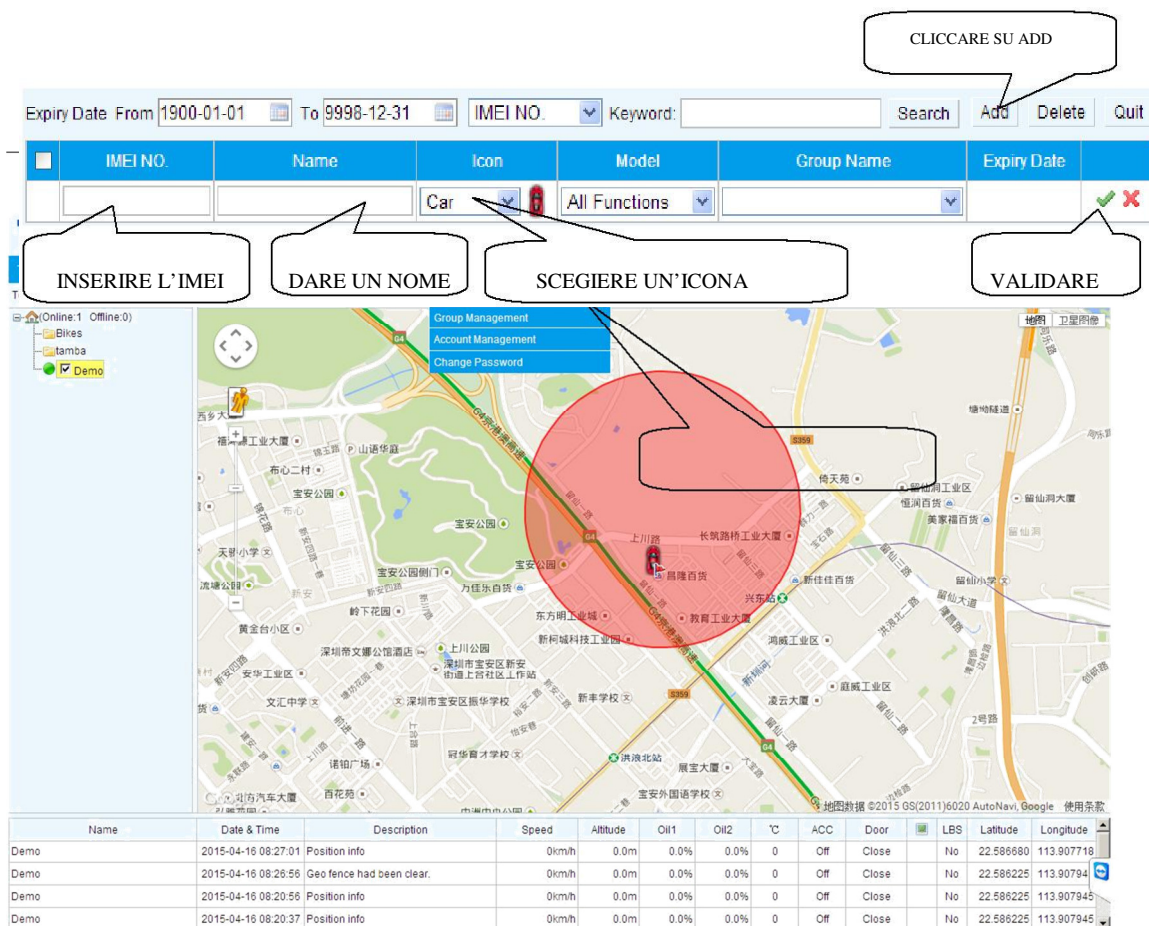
CLICCARE SU ADD

Expiry Date From 1900-01-01 To 9998-12-31 IMEI NO. Keyword: Search Add Delete Quit

| | IMEI NO. | Name | Icon | Model | Group Name | Expiry Date | |
|---|---|---|---|---|---|---|---|
| | | | Car | All Functions | | | |

INSERIRE L'IMEI

DARE UN NOME

SCEGIERE UN'ICONA

VALIDARE

(Online:1 Offline:0)
Bikes
tamba
Demo

Group Management
Account Management
Change Password

地图 卫星图像

G4 S359 宝安公园 上川路 长凯路科技工业大厦 倚天苑 留仙洞工业区 恒润百货 美家福百货 留仙洞大厦 新佳佳百货 兴东站 留仙小学 留仙大道 布心二村 天骄小学 流塘公园 岭下花园 黄金台小区 深圳市文华公馆酒店 上川公园 深圳市宝安区新安街道上合社区工作站 安华工业区 文汇中学 深圳市宝安区振华学校 东方明工业城 新柯城科技工业园 教育工业大厦 鸿威工业区 庭威工业区 凌云大厦 新丰学校 洪浪北站 冠华育才学校 展宝大厦 诺铂广场 宝安外国语学校 百花苑 北方汽车大厦 西乡大道 福中福工业大厦 山语华庭 为佳乐百货 昌隆百货 塘坳隧道 2号路

地图数据 ©2015 GS(2011)6020 AutoNavi, Google 使用条款

| Name | Date & Time | Description | Speed | Altitude | Oil1 | Oil2 | ℃ | ACC | Door | | LBS | Latitude | Longitude |
|---|---|---|---|---|---|---|---|---|---|---|---|---|---|
| Demo | 2015-04-16 08:27:01 | Position info | 0km/h | 0.0m | 0.0% | 0.0% | 0 | Off | Close | | No | 22.586680 | 113.907718 |
| Demo | 2015-04-16 08:26:56 | Geo fence had been clear. | 0km/h | 0.0m | 0.0% | 0.0% | 0 | Off | Close | | No | 22.586225 | 113.90794 |
| Demo | 2015-04-16 08:20:56 | Position info | 0km/h | 0.0m | 0.0% | 0.0% | 0 | Off | Close | | No | 22.586225 | 113.907945 |
| Demo | 2015-04-16 08:20:37 | Position info | 0km/h | 0.0m | 0.0% | 0.0% | 0 | Off | Close | | No | 22.586225 | 113.907945 |